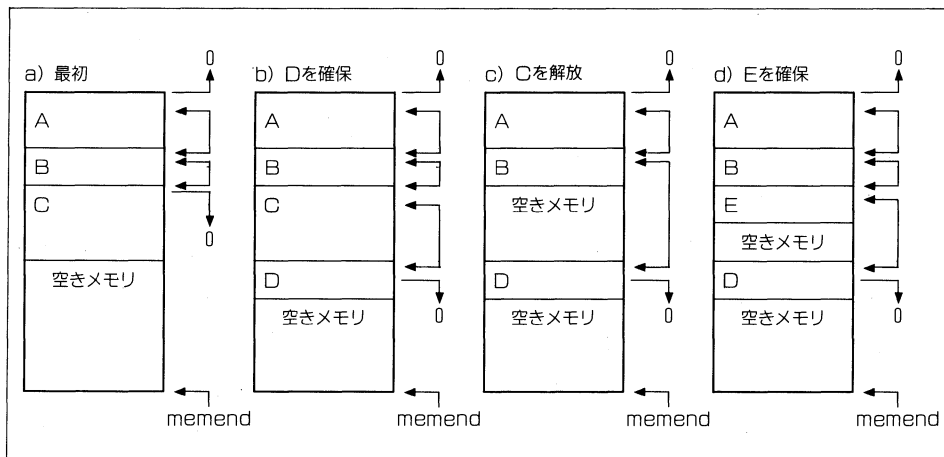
a) 最初

0

A

B

C

0

空きメモリ

memend

b) Dを確保

0

A

B

C

D

0

空きメモリ

memend

c) Cを解放

0

A

B

空きメモリ

D

0

空きメモリ

memend

d) Eを確保

0

A

B

E

空きメモリ

D

0

空きメモリ

memend